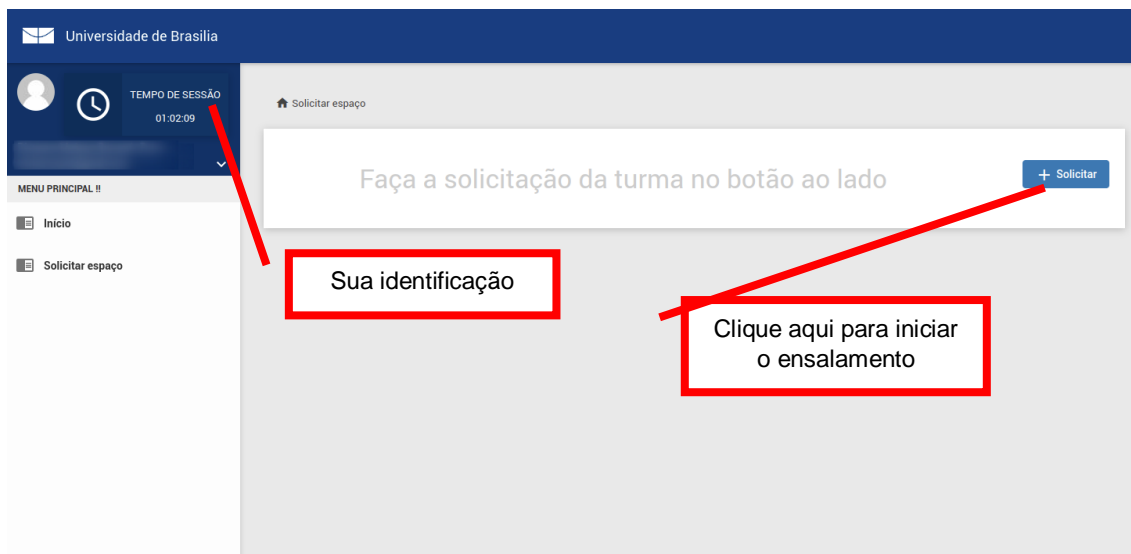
Universidade de Brasilia

TEMPO DE SESSÃO
01:02:09

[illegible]

MENU PRINCIPAL !!

Início

Solicitar espaço

Solicitar espaço

Faça a solicitação da turma no botão ao lado

+ Solicitar

Sua identificação

Clique aqui para iniciar o ensalamento